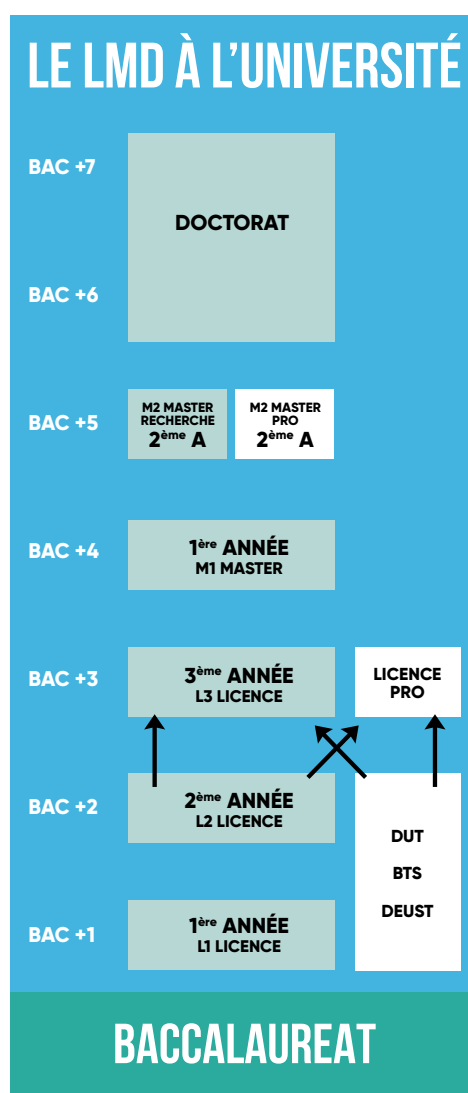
LE LMD À L'UNIVERSITÉ

BAC +7

DOCTORAT

BAC +6

BAC +5

M2 MASTER RECHERCHE 2ème A

M2 MASTER PRO 2ème A

BAC +4

1ère ANNÉE M1 MASTER

BAC +3

3ème ANNÉE L3 LICENCE

LICENCE PRO

BAC +2

2ème ANNÉE L2 LICENCE

DUT

BTS

DEUST

BAC +1

1ère ANNÉE L1 LICENCE

BACCALAUREAT